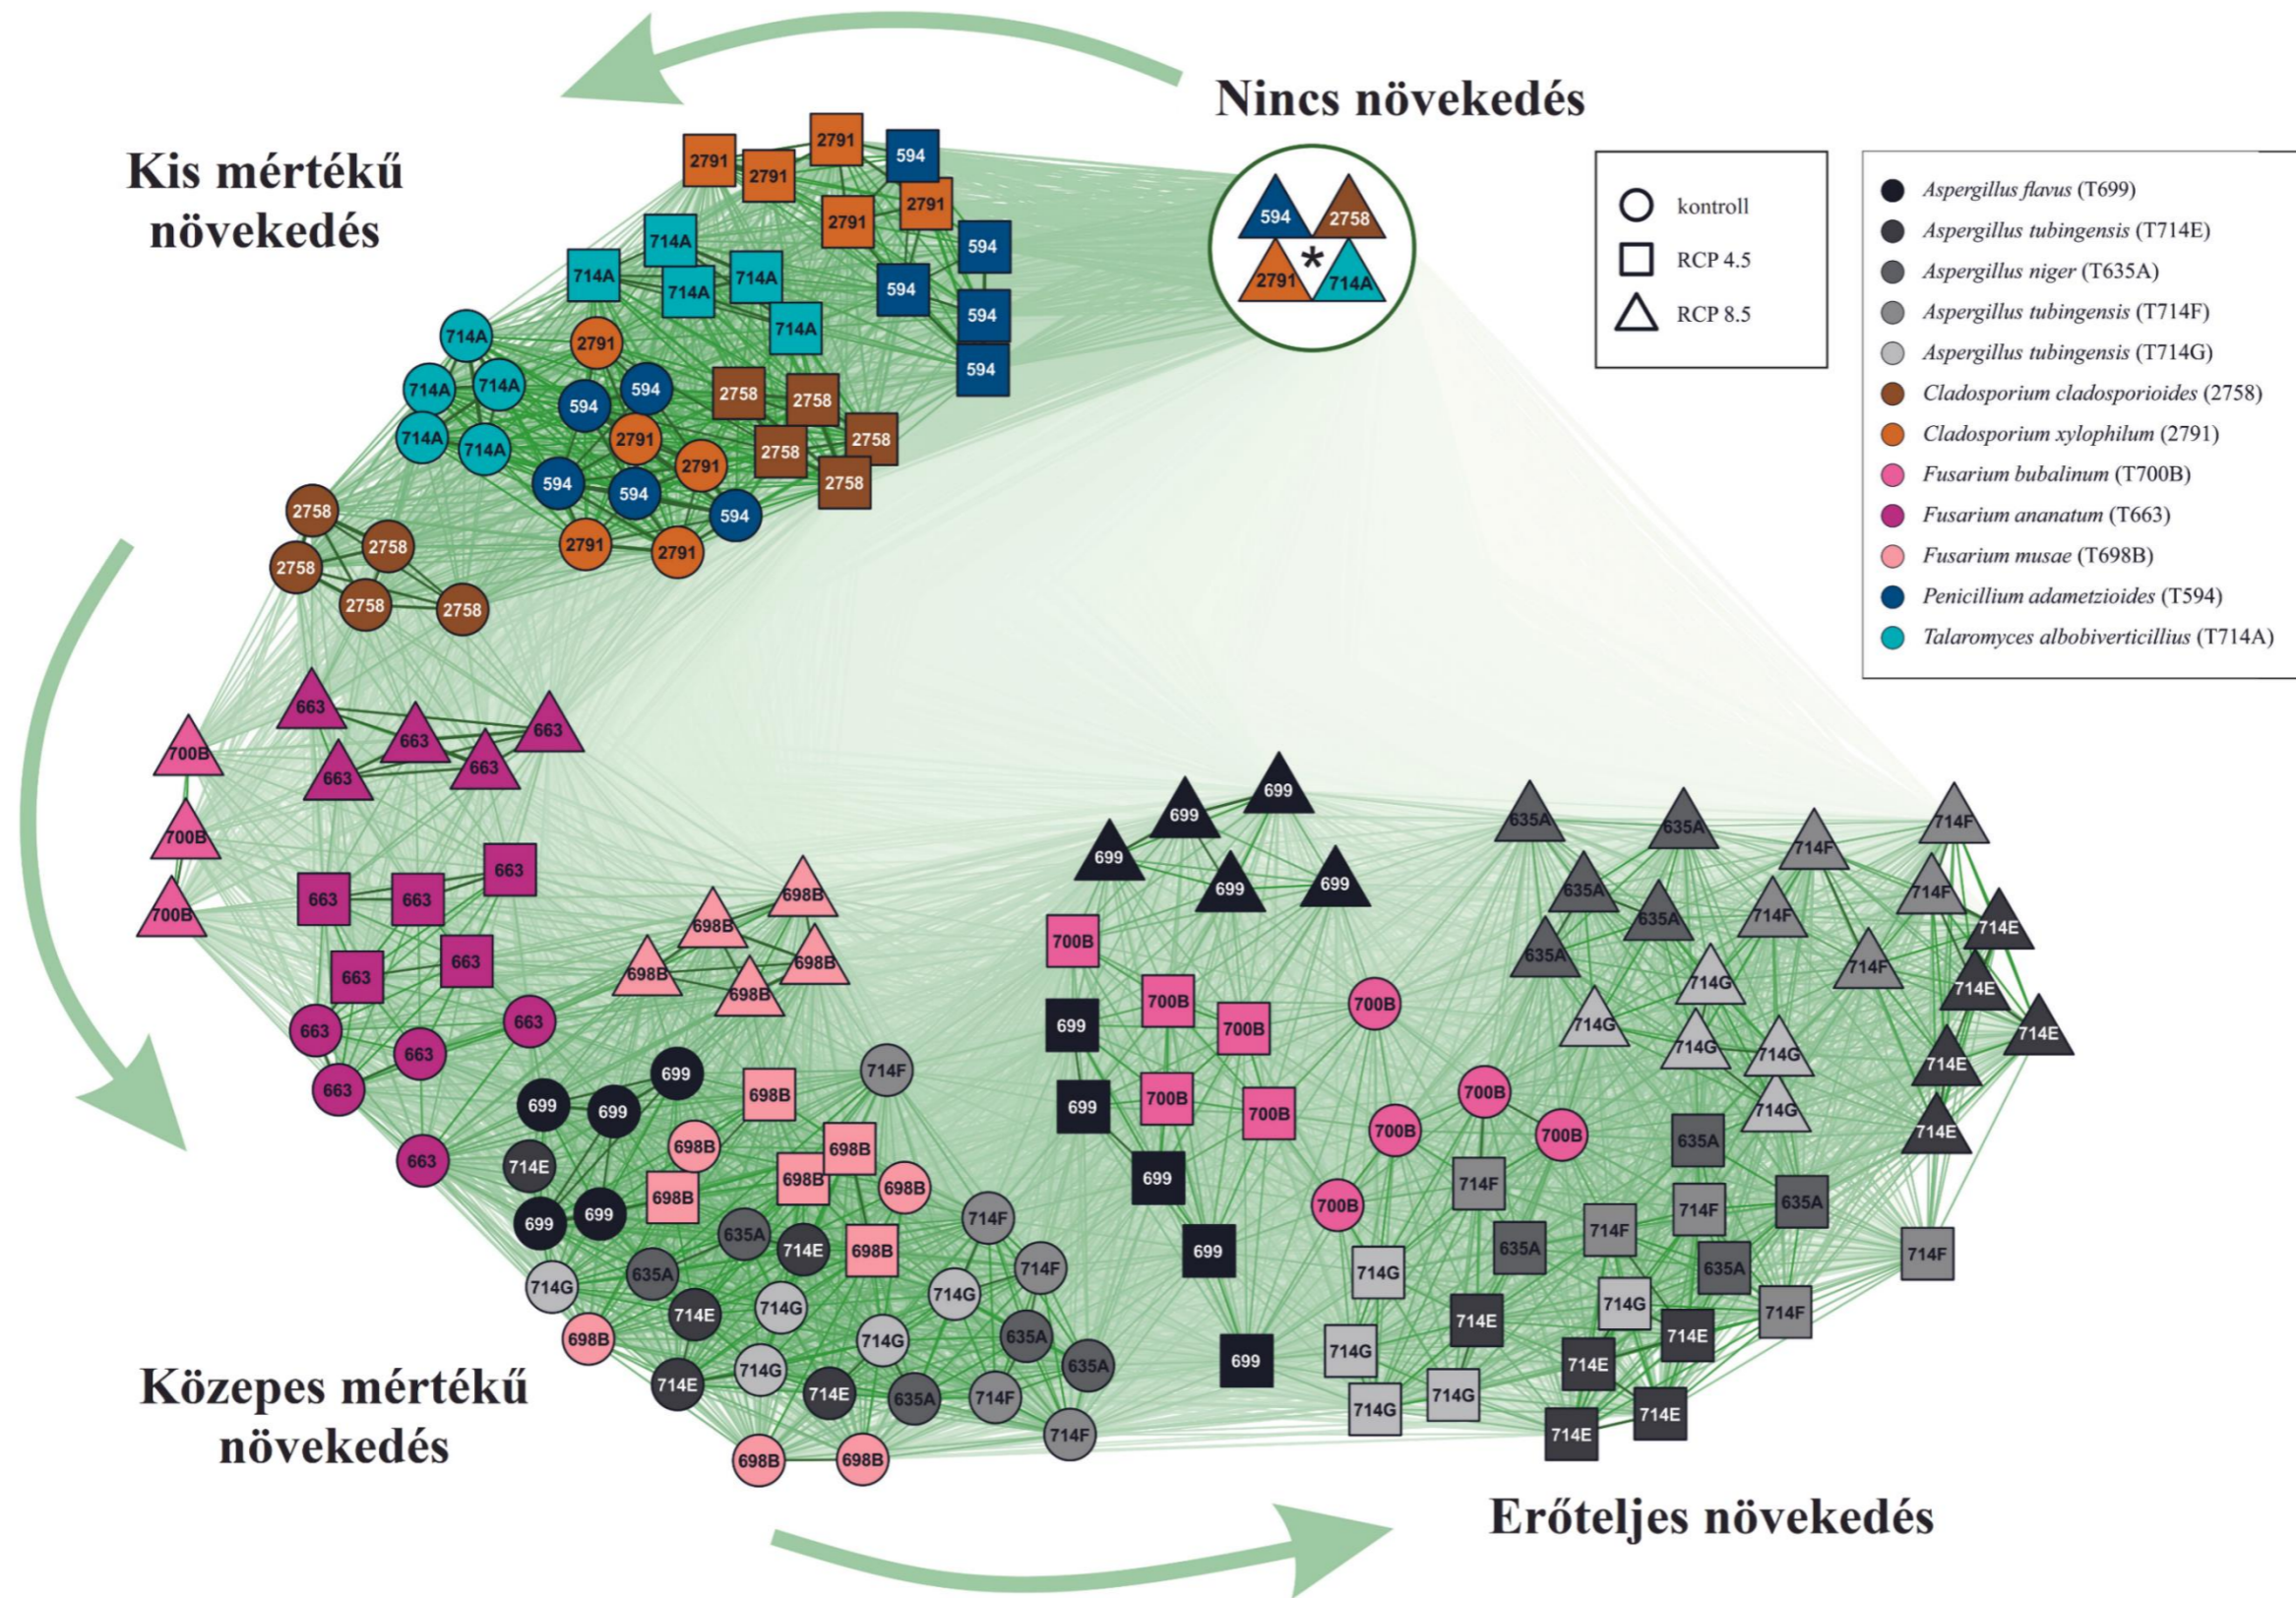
Nincs növekedés

Kis mértékű növekedés

Közepes mértékű növekedés

Erőteljes növekedés

kontroll
RCP 4.5
RCP 8.5

Aspergillus flavus (T699)
Aspergillus tubingensis (T714E)
Aspergillus niger (T635A)
Aspergillus tubingensis (T714F)
Aspergillus tubingensis (T714G)
Cladosporium cladosporioides (2758)
Cladosporium xylophilum (2791)
Fusarium bubalinum (T700B)
Fusarium ananatum (T663)
Fusarium musae (T698B)
Penicillium adametzioides (T594)
Talaromyces albobiverticillius (T714A)

594 2758 * 2791 714A

2791 2791 2791 594 2791 2791 594 714A 714A 714A 714A 594 594 714A 594 594

714A 2791 714A 714A 594 594 2758 2758 714A 714A 2791 2758 2758 594 2791 594 594 2758 2791 2791 2791 2758 2758 2758 2758 2758

663 700B 663 663 663 663 700B 700B 663 663 663 663 663 663 663 663 663 663 663 663

698B 698B 698B 698B 698B 698B

699 699 699 714F 699 698B 698B 714E 698B 698B 698B 698B 699 699 698B 714F 635A 714E 698B 714F 714G 635A 714G 714G 714E 714G 698B 635A 714G 635A 714E 714E 635A 714F 714F 698B 698B

699 699 699 699 699 700B 699 700B 700B 700B 699 700B 700B 699 700B 700B 700B 699 700B 699

635A 635A 714F 714F 635A 635A 714F 714F 714E 635A 714G 714F 714E 714G 714G 714G 714E 714E 714G 714E 635A 714F 635A 714F 714F 635A 635A 714F 714G 714G 714E 714E 714F 714G 714E 714G 714G 714E 714E